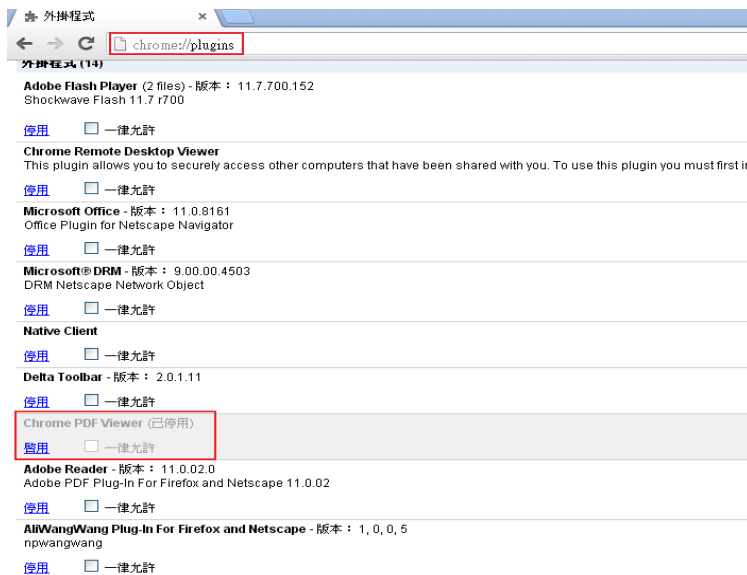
外掛程式 ×

chrome://plugins

外掛程式 (14)

**Adobe Flash Player** (2 files) - 版本： 11.7.700.152
Shockwave Flash 11.7 r700

停用 一律允許

**Chrome Remote Desktop Viewer**
This plugin allows you to securely access other computers that have been shared with you. To use this plugin you must first i

停用 一律允許

**Microsoft Office** - 版本： 11.0.8161
Office Plugin for Netscape Navigator

停用 一律允許

**Microsoft® DRM** - 版本： 9.00.00.4503
DRM Netscape Network Object

停用 一律允許

**Native Client**

停用 一律允許

**Delta Toolbar** - 版本： 2.0.1.11

停用 一律允許

Chrome PDF Viewer (已停用)

啟用 一律允許

**Adobe Reader** - 版本： 11.0.02.0
Adobe PDF Plug-In For Firefox and Netscape 11.0.02

停用 一律允許

**AliWangWang Plug-In For Firefox and Netscape** - 版本： 1, 0, 0, 5
npwangwang

停用 一律允許